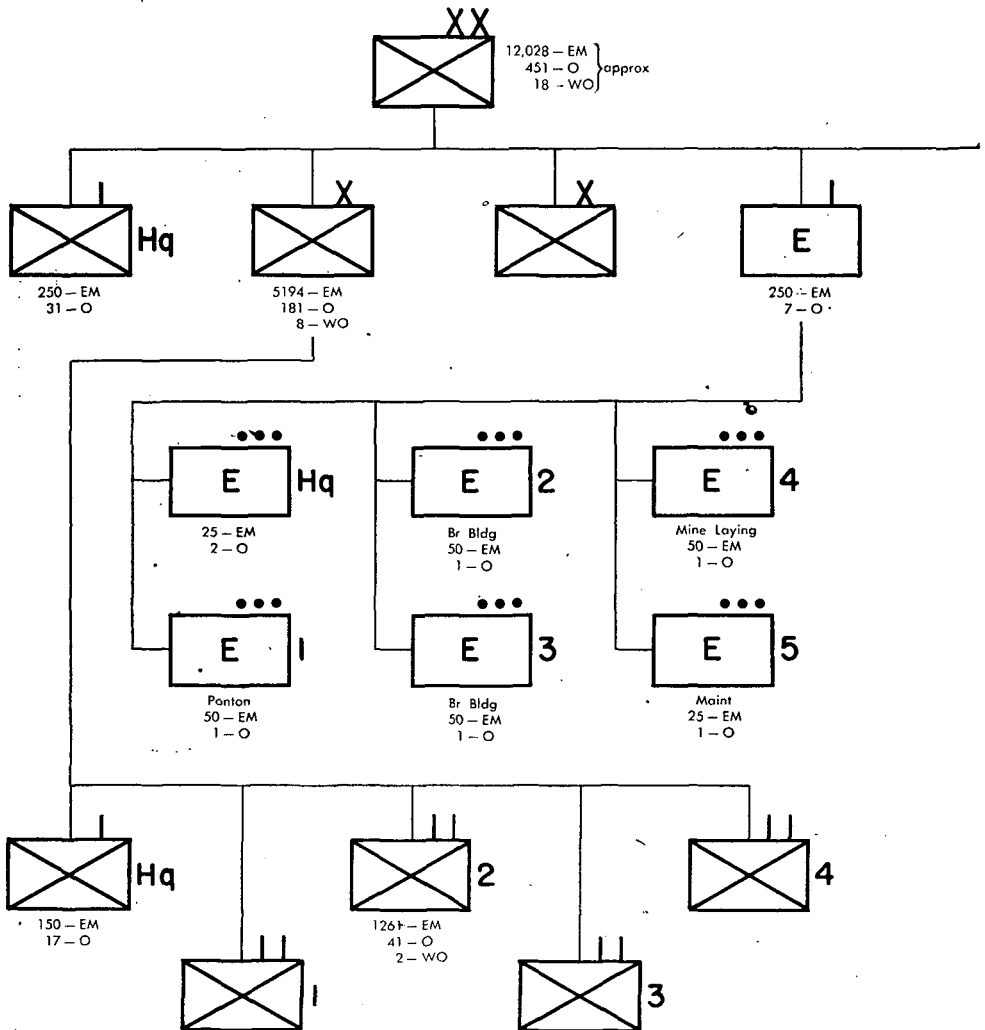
XX

12,028 – EM
451 – O
18 – WO
approx

I
Hq
250 – EM
31 – O

X
5194 – EM
181 – O
8 – WO

X

I
E
250 – EM
7 – O

•••
E
Hq
25 – EM
2 – O

•••
E
2
Br Bldg
50 – EM
1 – O

•••
E
4
Mine Laying
50 – EM
1 – O

•••
E
1
Ponton
50 – EM
1 – O

•••
E
3
Br Bldg
50 – EM
1 – O

•••
E
5
Maint
25 – EM
1 – O

I
Hq
150 – EM
17 – O

II
2
1261 – EM
41 – O
2 – WO

II
4

II
1

II
3